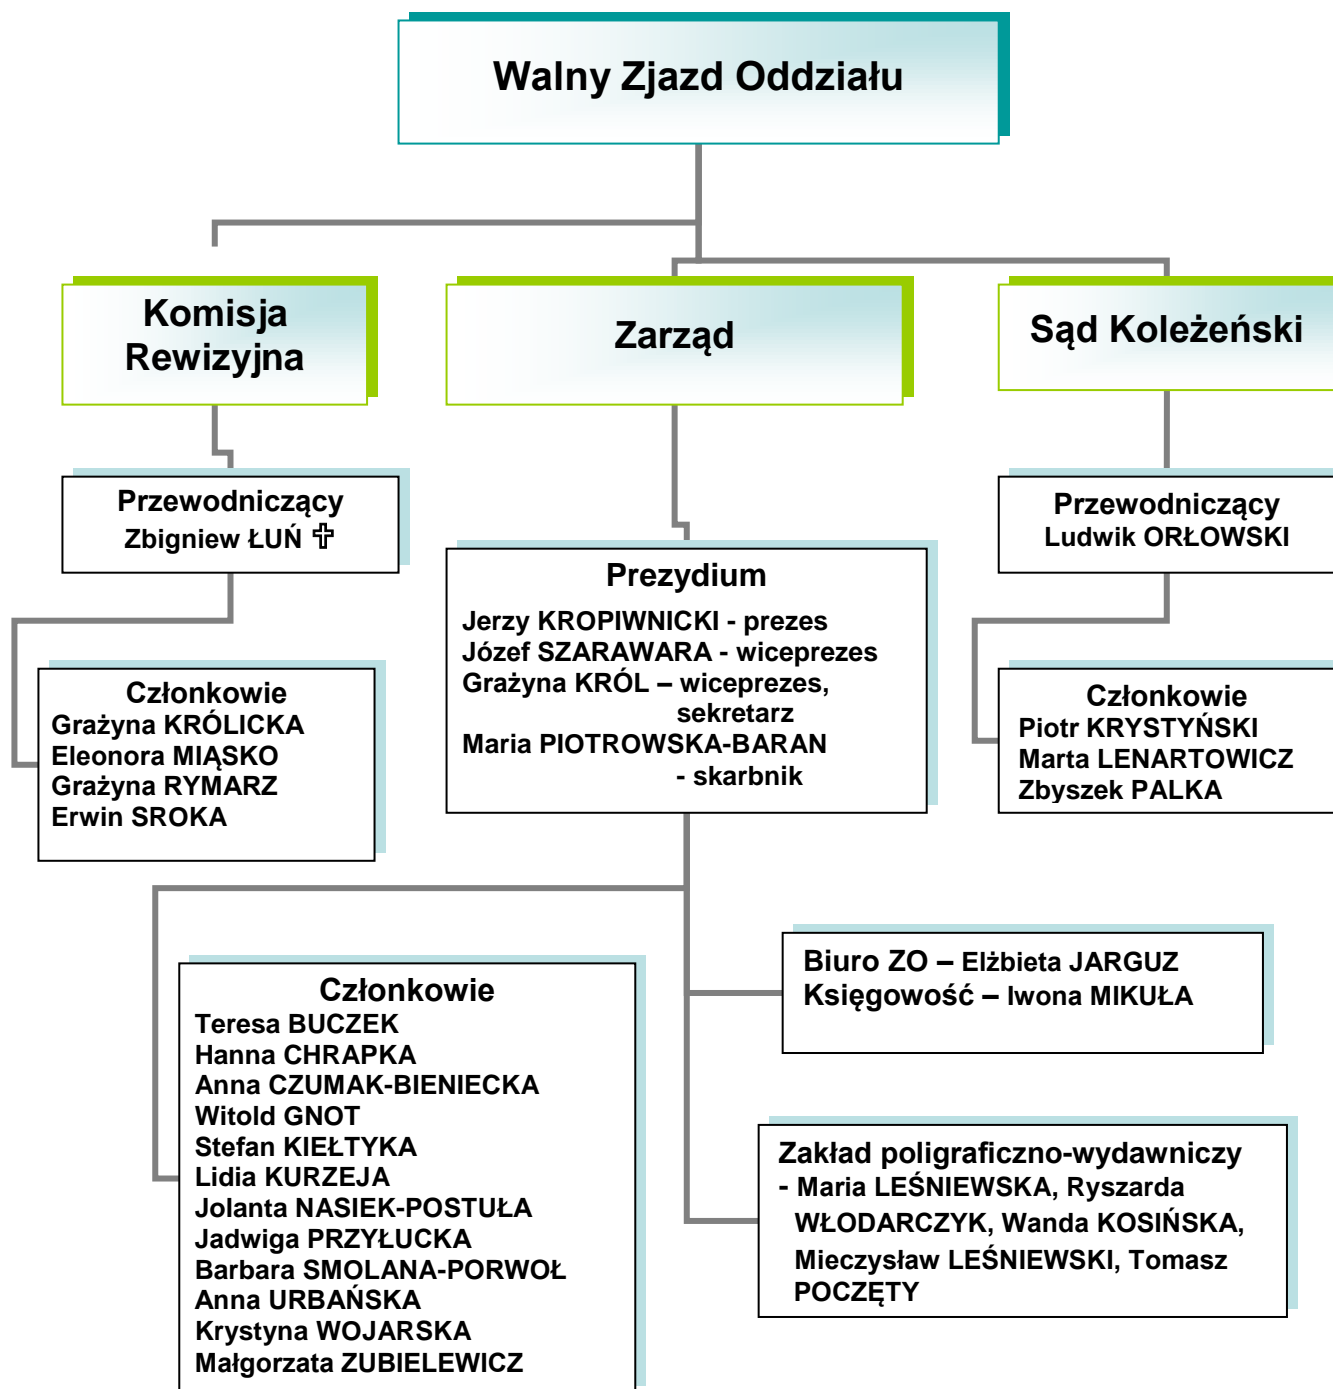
Walny Zjazd Oddziału

Komisja Rewizyjna

Zarząd

Sąd Koleżeński

Przewodniczący
Zbigniew ŁUŃ ✝

Prezydium
Jerzy KROPIWNICKI - prezes
Józef SZARAWARA - wiceprezes
Grażyna KRÓL – wiceprezes, sekretarz
Maria PIOTROWSKA-BARAN - skarbnik

Przewodniczący
Ludwik ORŁOWSKI

Członkowie
Grażyna KRÓLICKA
Eleonora MIĄSKO
Grażyna RYMARZ
Erwin SROKA

Członkowie
Piotr KRYSTYŃSKI
Marta LENARTOWICZ
Zbyszek PALKA

Biuro ZO – Elżbieta JARGUZ
Księgowość – Iwona MIKUŁA

Członkowie
Teresa BUCZEK
Hanna CHRAPKA
Anna CZUMAK-BIENIECKA
Witold GNOT
Stefan KIEŁTYKA
Lidia KURZEJA
Jolanta NASIEK-POSTUŁA
Jadwiga PRZYŁUCKA
Barbara SMOLANA-PORWOŁ
Anna URBAŃSKA
Krystyna WOJARSKA
Małgorzata ZUBIELEWICZ

Zakład poligraficzno-wydawniczy - Maria LEŚNIEWSKA, Ryszarda WŁODARCZYK, Wanda KOSIŃSKA, Mieczysław LEŚNIEWSKI, Tomasz POCZĘTY